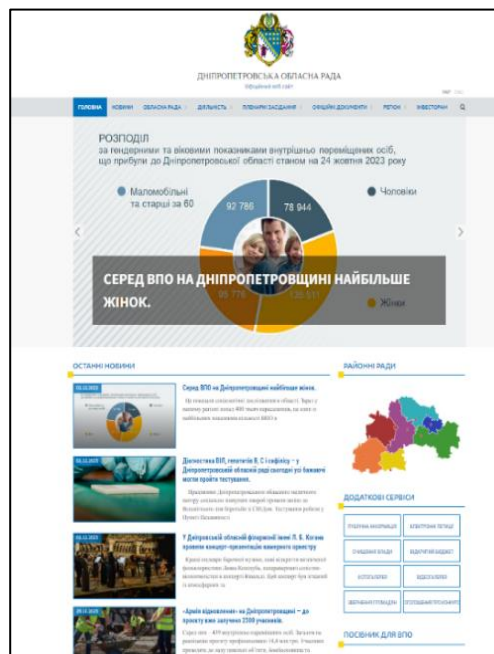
ДНІПРОПЕТРОВСЬКА ОБЛАСНА РАДА
Офіційний веб-сайт

ГОЛОВНА НОВИНИ ОБЛАСНА РАДА ДІЯЛЬНІСТЬ ПЛЕНАРНІ ЗАСІДАННЯ ОФІЦІЙНІ ДОКУМЕНТИ РЕГІОН ІНВЕСТОРАМ

РОЗПОДІЛ
за гендерними та віковими показниками внутрішньо переміщених осіб, що прибули до Дніпропетровської області станом на 24 жовтня 2023 року

Маломобільні та старші за 60
92 786
78 944
Чоловіки
99 770
126 511
Жінки

СЕРЕД ВПО НА ДНІПРОПЕТРОВЩИНІ НАЙБІЛЬШЕ ЖІНОК.

ОСТАННІ НОВИНИ

Серед ВПО на Дніпропетровщині найбільше жінок.
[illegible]

Діагностика ВІЛ, гепатитів В, С і сифілісу – у Дніпропетровській обласній раді сьогодні усі бажаючі могли пройти тестування.
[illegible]

У Дніпровській обласній філармонії імені Л. Б. Когана пройшла концерт-презентація камерного оркестру
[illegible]

«Армія відновлення» на Дніпропетровщині – до проєкту вже залучено 2300 учасників.
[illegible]

РАЙОННІ РАДИ

ДОДАТКОВІ СЕРВІСИ
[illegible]

ПОСІБНИК ДЛЯ ВПО